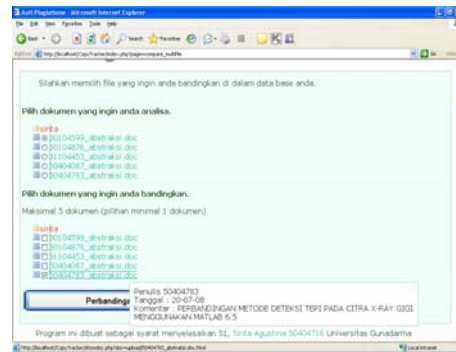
Anti Plagiatisme - Microsoft Internet Explorer
File Edit View Favorites Tools Help
Back Search Favorites
Address http://localhost/Capo/Tracker/index.php?page=compare_multifile

Silahkan memilih file yang ingin anda bandingkan di dalam data base anda.

Pilih dokumen yang ingin anda analisa.

sinta
50104599_abstraksi.doc
50104876_abstraksi.doc
51104453_abstraksi.doc
50404087_abstraksi.doc
50404783_abstraksi.doc

Pilih dokumen yang ingin anda bandingkan.

Maksimal 5 dokumen (pilihan minimal 1 dokumen)

sinta
50104599_abstraksi.doc
50104876_abstraksi.doc
51104453_abstraksi.doc
50404087_abstraksi.doc
50404783_abstraksi.doc

Perbanding

Penulis 50404783
Tanggal : 20-07-08
Komentar : PERBANDINGAN METODE DETEKSI TEPI PADA CITRA X-RAY GIGI MENGGUNAKAN MATLAB 6.5

Program ini dibuat sebagai syarat menyelesaikan S1, Sinta Agustina 50404716 Universitas Gunadarma

http://localhost/Capo/Tracker/showdoc.php?doc=upload/50404783_abstraksi.doc.html
Local intranet